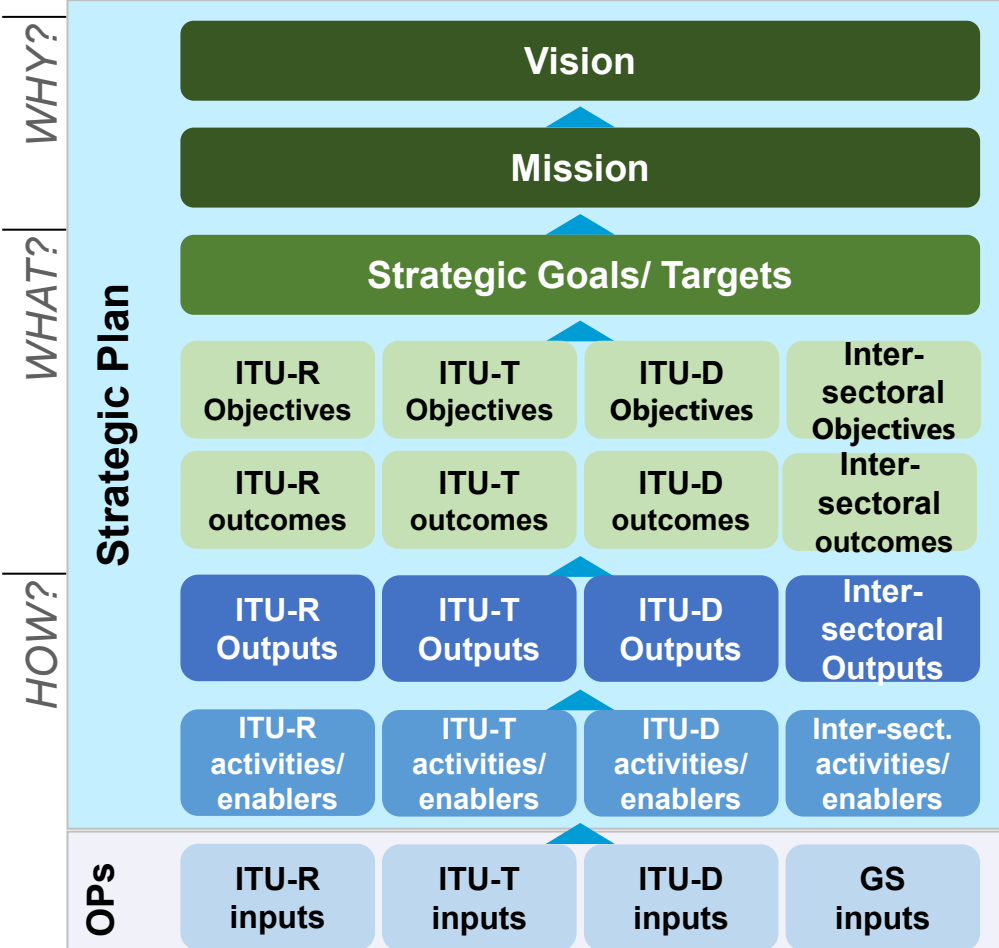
WHY?
WHAT?
HOW?
Strategic Plan
OPs

Vision

Mission

Strategic Goals/ Targets

| ITU-R Objectives | ITU-T Objectives | ITU-D Objectives | Inter-sectoral Objectives |
|---|---|---|---|
| ITU-R outcomes | ITU-T outcomes | ITU-D outcomes | Inter-sectoral outcomes |
| ITU-R Outputs | ITU-T Outputs | ITU-D Outputs | Inter-sectoral Outputs |
| ITU-R activities/ enablers | ITU-T activities/ enablers | ITU-D activities/ enablers | Inter-sect. activities/ enablers |
| ITU-R inputs | ITU-T inputs | ITU-D inputs | GS inputs |